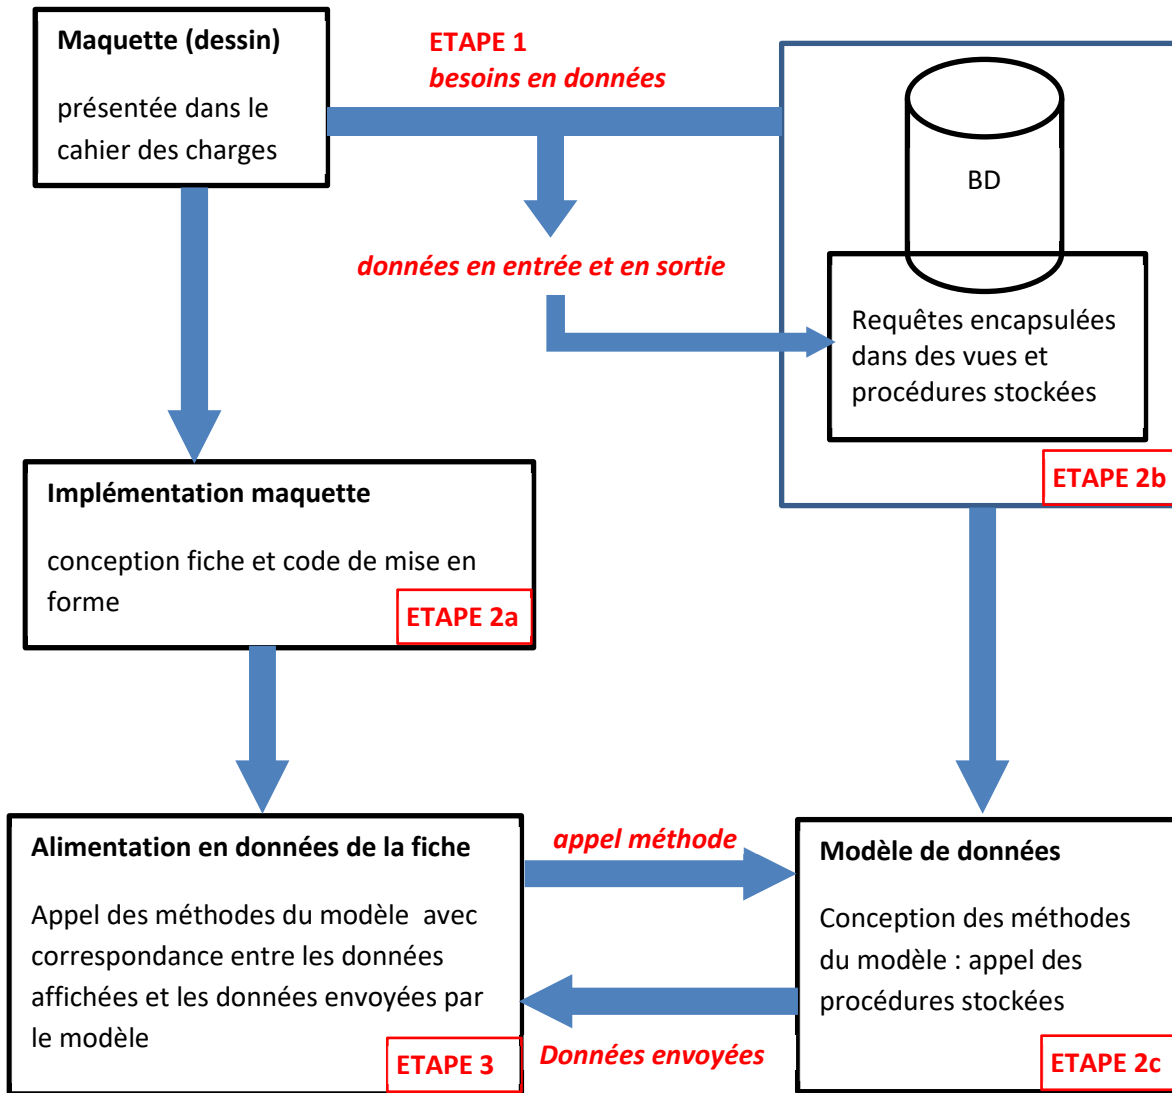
Maquette (dessin)

présentée dans le cahier des charges

ETAPE 1
besoins en données

BD

données en entrée et en sortie

Requêtes encapsulées dans des vues et procédures stockées

ETAPE 2b

Implémentation maquette

conception fiche et code de mise en forme

ETAPE 2a

Alimentation en données de la fiche

Appel des méthodes du modèle avec correspondance entre les données affichées et les données envoyées par le modèle

ETAPE 3

appel méthode

Données envoyées

Modèle de données

Conception des méthodes du modèle : appel des procédures stockées

ETAPE 2c